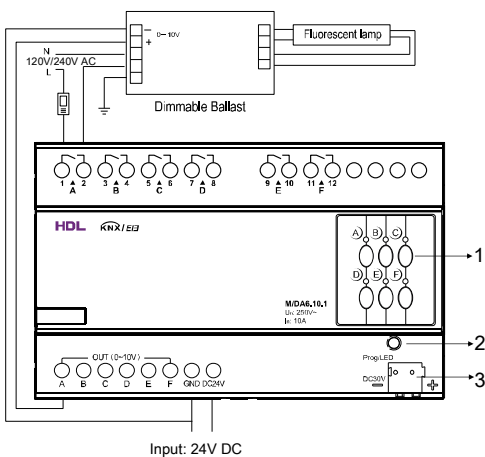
- 0~10V
+

Fluorescent lamp

N
120V/240V AC
L

Dimmable Ballast

1 2
A
3 4
B
5 6
C
7 8
D
9 10
E
11 12
F

HDL KNX/EIB

A B C
D E F

1

M/DA6.10.1
Un: 250V~
In: 10A

Prog.LED

2

DC30V

3

OUT (0~10V)
A B C D E F GND DC24V

Input: 24V DC